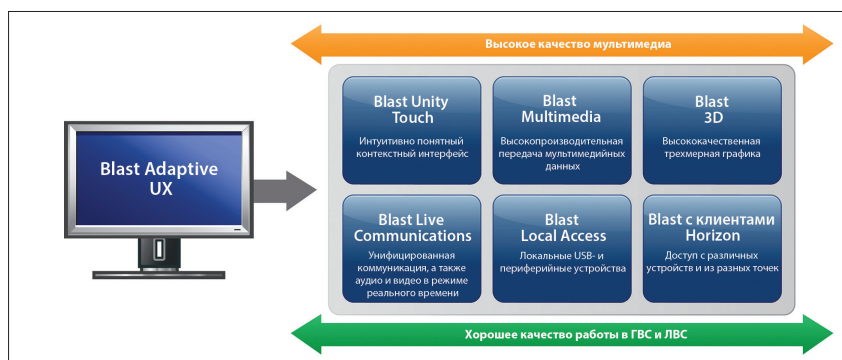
Высокое качество мультимедиа

Blast Adaptive UX

Blast Unity Touch

Интуитивно понятный контекстный интерфейс

Blast Multimedia

Высокопроизводительная передача мультимедийных данных

Blast 3D

Высококачественная трехмерная графика

Blast Live Communications

Унифицированная коммуникация, а также аудио и видео в режиме реального времени

Blast Local Access

Локальные USB- и периферийные устройства

Blast с клиентами Horizon

Доступ с различных устройств и из разных точек

Хорошее качество работы в ГВС и ЛВС